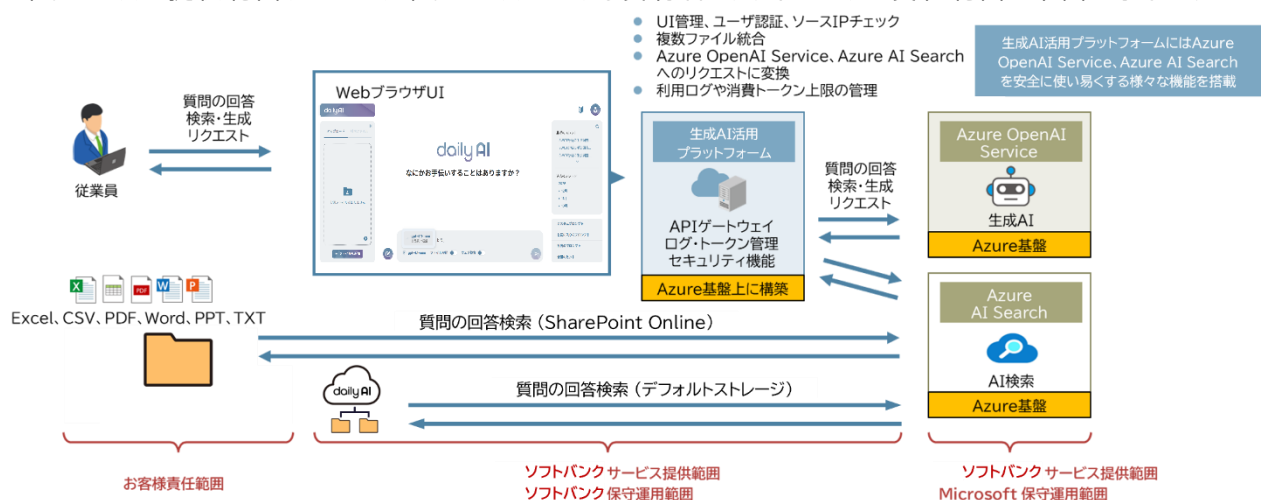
UI管理、ユーザ認証、ソースIPチェック
複数ファイル統合
Azure OpenAI Service、Azure AI Searchへのリクエストに変換
利用ログや消費トークン上限の管理

生成AI活用プラットフォームにはAzure OpenAI Service、Azure AI Searchを安全に使い易くする様々な機能を搭載

質問の回答検索・生成リクエスト

従業員

WebブラウザUI

daily AI
なにかお手伝いすることはありますか？

生成AI活用プラットフォーム

APIゲートウェイ
ログ・トークン管理
セキュリティ機能

Azure基盤上に構築

質問の回答検索・生成リクエスト

Azure OpenAI Service

生成AI

Azure基盤

Azure AI Search

AI検索

Azure基盤

Excel、CSV、PDF、Word、PPT、TXT

質問の回答検索（SharePoint Online）

daily AI

質問の回答検索（デフォルトストレージ）

お客様責任範囲

ソフトバンク サービス提供範囲
ソフトバンク 保守運用範囲

ソフトバンク サービス提供範囲
Microsoft 保守運用範囲